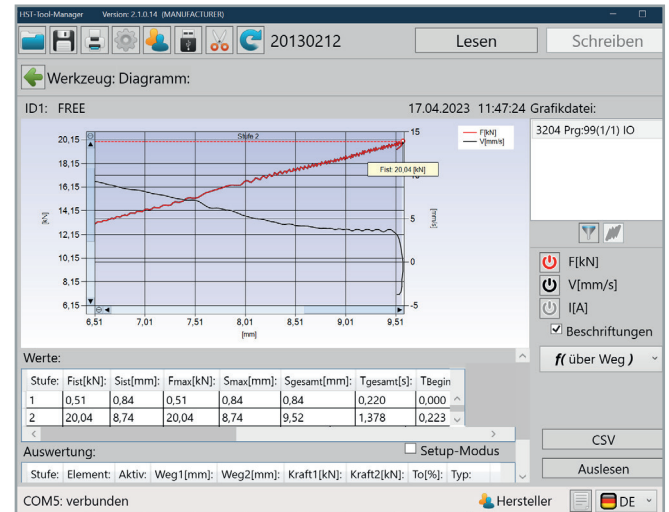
HST-Tool-Manager Version: 2.1.0.14 (MANUFACTURER)

20130212 Lesen Schreiben

Werkzeug: Diagramm:

ID1: FREE 17.04.2023 11:47:24 Grafikdatei:

3204 Prg:99(1/1) IO

Stufe 2

F[kN]
V[mm/s]

Fist: 20,04 [kN]

20,15
18,15
16,15
14,15
12,15
10,15
8,15
6,15

[kN]

15
10
5
0
-5

[mm/s]

6,51 7,01 7,51 8,01 8,51 9,01 9,51
[mm]

F[kN]
V[mm/s]
I[A]
Beschriftungen

Werte:

*f(* über Weg *)*

| Stufe: | Fist[kN]: | Sist[mm]: | Fmax[kN]: | Smax[mm]: | Sgesamt[mm]: | Tgesamt[s]: | TBegin |
|---|---|---|---|---|---|---|---|
| 1 | 0,51 | 0,84 | 0,51 | 0,84 | 0,84 | 0,220 | 0,000 |
| 2 | 20,04 | 8,74 | 20,04 | 8,74 | 9,52 | 1,378 | 0,223 |

Auswertung: Setup-Modus

CSV

Stufe: Element: Aktiv: Weg1[mm]: Weg2[mm]: Kraft1[kN]: Kraft2[kN]: To[%]: Typ:

Auslesen

COM5: verbunden Hersteller DE